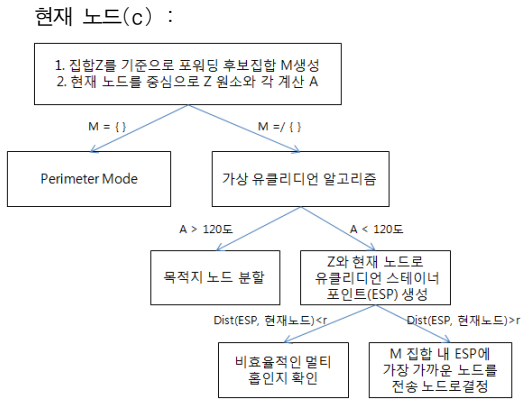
현재 노드(c) :

1. 집합Z를 기준으로 포워딩 후보집합 M생성
2. 현재 노드를 중심으로 Z 원소와 각 계산 A

M = { }

M =/ { }

Perimeter Mode

가상 유클리디언 알고리즘

A > 120도

A < 120도

목적지 노드 분할

Z와 현재 노드로 유클리디언 스테이너 포인트(ESP) 생성

Dist(ESP, 현재노드)<r

Dist(ESP, 현재노드)>r

비효율적인 멀티 홉인지 확인

M 집합 내 ESP에 가장 가까운 노드를 전송 노드로결정